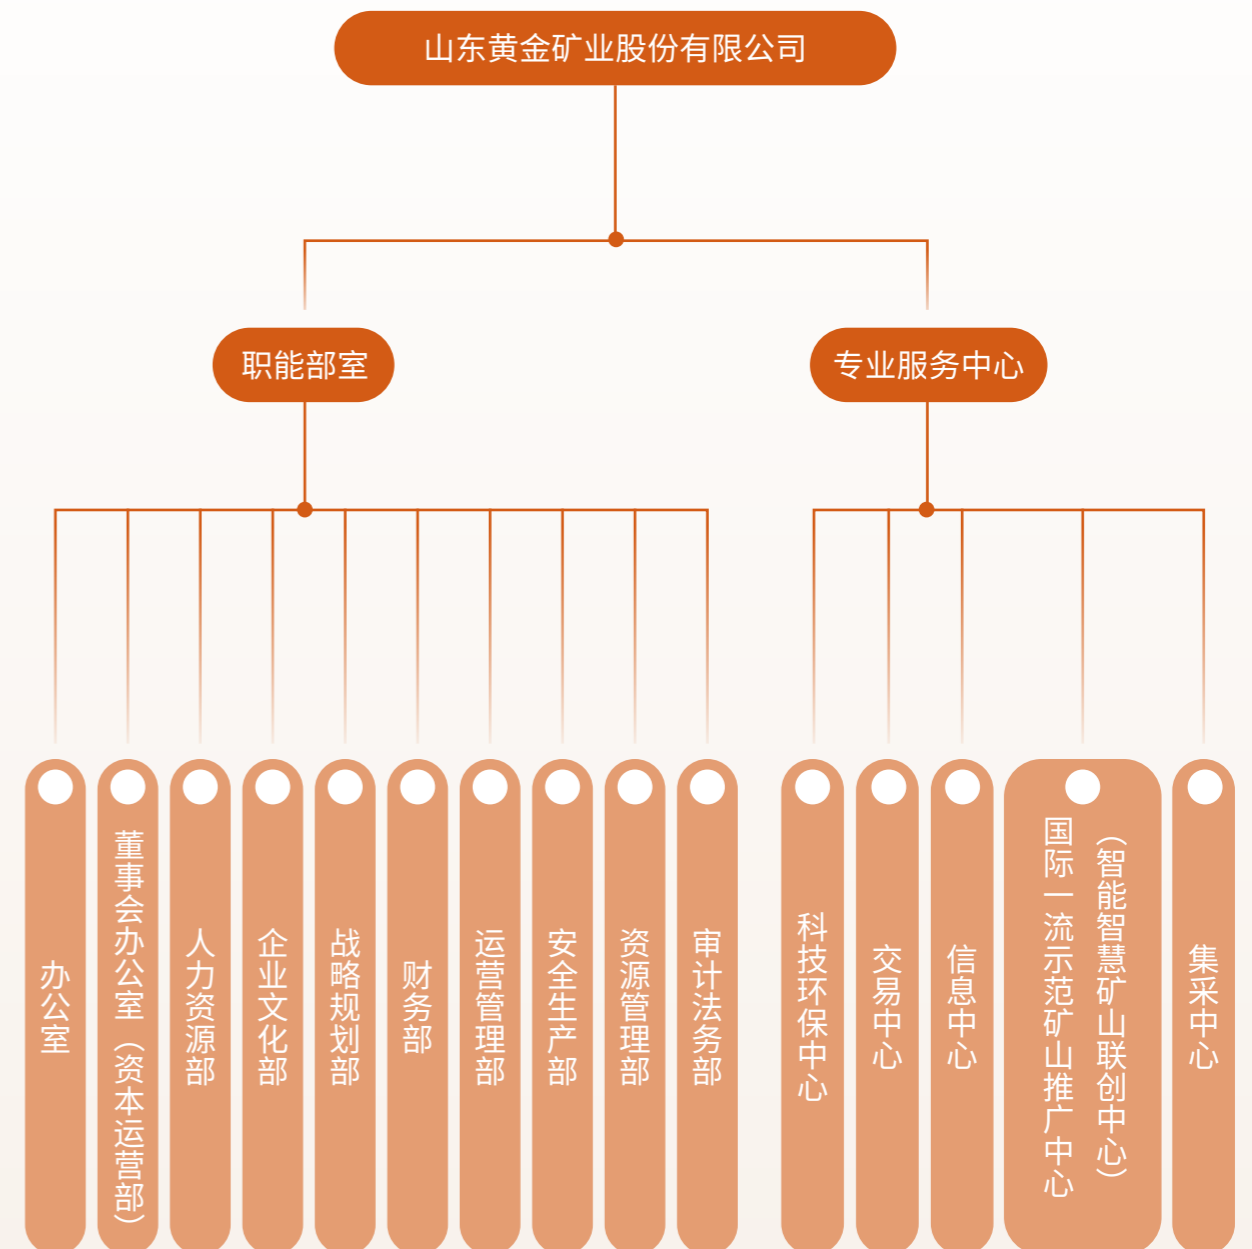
山东黄金矿业股份有限公司

职能部室

专业服务中心

办公室

董事会办公室（资本运营部）

人力资源部

企业文化部

战略规划部

财务部

运营管理部

安全生产部

资源管理部

审计法务部

科技环保中心

交易中心

信息中心

国际一流示范矿山推广中心（智能智慧矿山联创中心）

集采中心